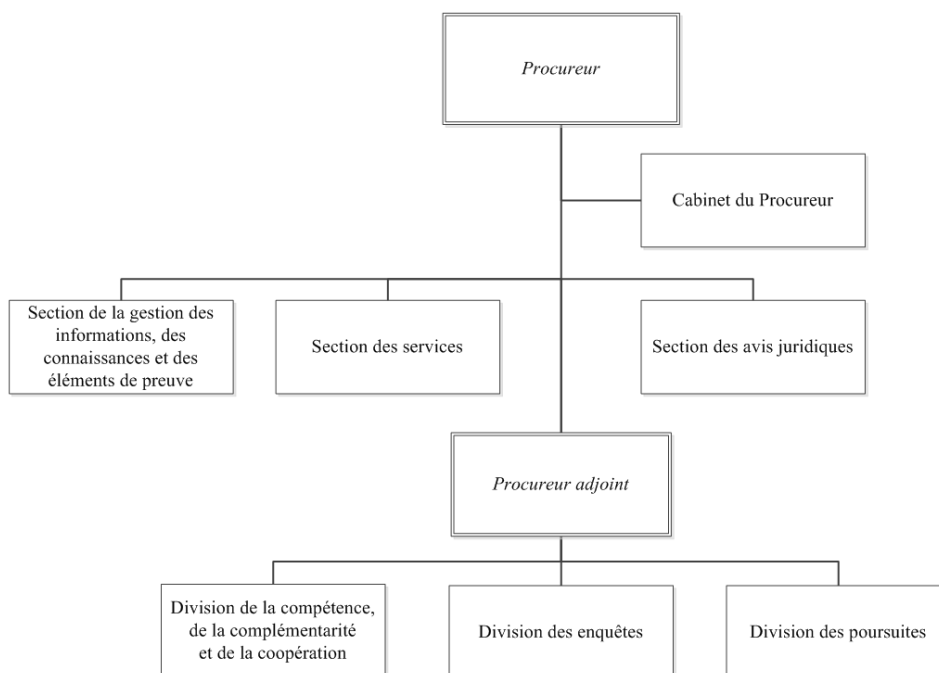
Procureur

Cabinet du Procureur

Section de la gestion des informations, des connaissances et des éléments de preuve

Section des services

Section des avis juridiques

Procureur adjoint

Division de la compétence, de la complémentarité et de la coopération

Division des enquêtes

Division des poursuites